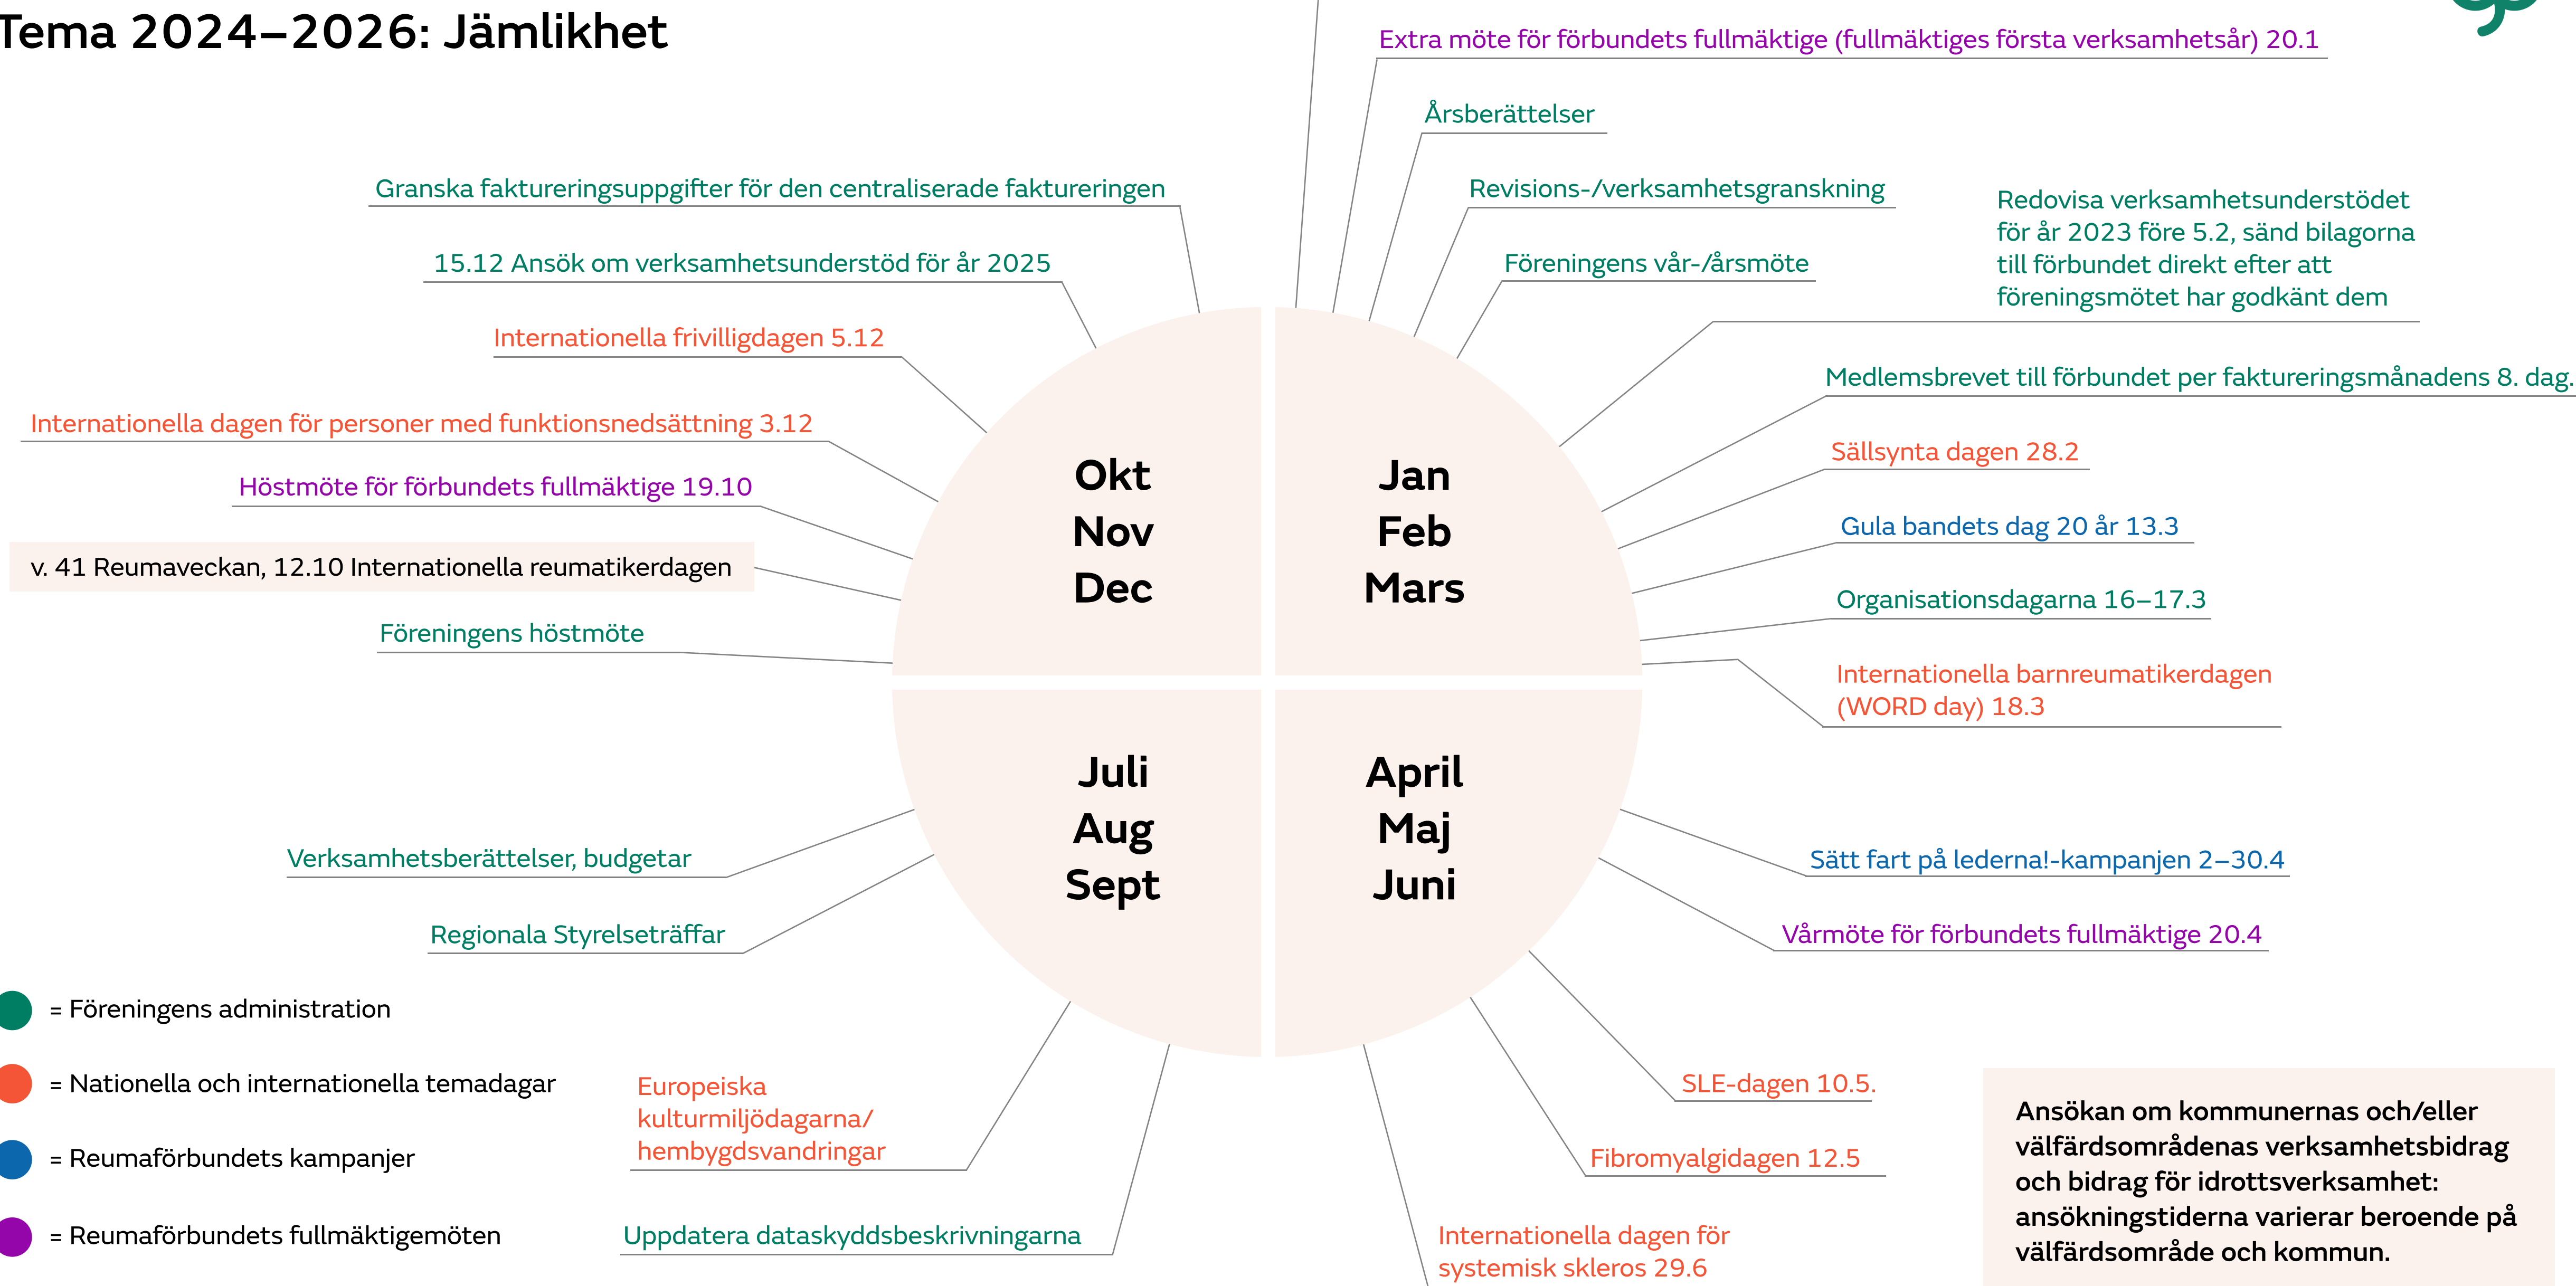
Tema 2024–2026: Jämlikhet

Extra möte för förbundets fullmäktige (fullmäktiges första verksamhetsår) 20.1

Årsberättelser

Revisions-/verksamhetsgranskning

Föreningens vår-/årsmöte

Redovisa verksamhetsunderstödet för år 2023 före 5.2, sänd bilagorna till förbundet direkt efter att föreningsmötet har godkänt dem

Medlemsbrevet till förbundet per faktureringsmånadens 8. dag.

Sällsynta dagen 28.2

Gula bandets dag 20 år 13.3

Organisationsdagarna 16–17.3

Internationella barnreumatikerdagen (WORD day) 18.3

Granska faktureringsuppgifter för den centraliserade faktureringen

15.12 Ansök om verksamhetsunderstöd för år 2025

Internationella frivilligdagen 5.12

Internationella dagen för personer med funktionsnedsättning 3.12

Höstmöte för förbundets fullmäktige 19.10

v. 41 Reumaveckan, 12.10 Internationella reumatikerdagen

Föreningens höstmöte

Okt
Nov
Dec

Jan
Feb
Mars

Juli
Aug
Sept

April
Maj
Juni

Verksamhetsberättelser, budgetar

Regionala Styrelseträffar

Sätt fart på lederna!-kampanjen 2–30.4

Vårmöte för förbundets fullmäktige 20.4

= Föreningens administration

= Nationella och internationella temadagar

= Reumaförbundets kampanjer

= Reumaförbundets fullmäktigemöten

Europeiska kulturmiljödagarna/ hembygdsvandringar

Uppdatera dataskyddsbeskrivningarna

SLE-dagen 10.5.

Fibromyalgidagen 12.5

Internationella dagen för systemisk skleros 29.6

Ansökan om kommunernas och/eller välfärdsområdenas verksamhetsbidrag och bidrag för idrottsverksamhet: ansökningstiderna varierar beroende på välfärdsområde och kommun.